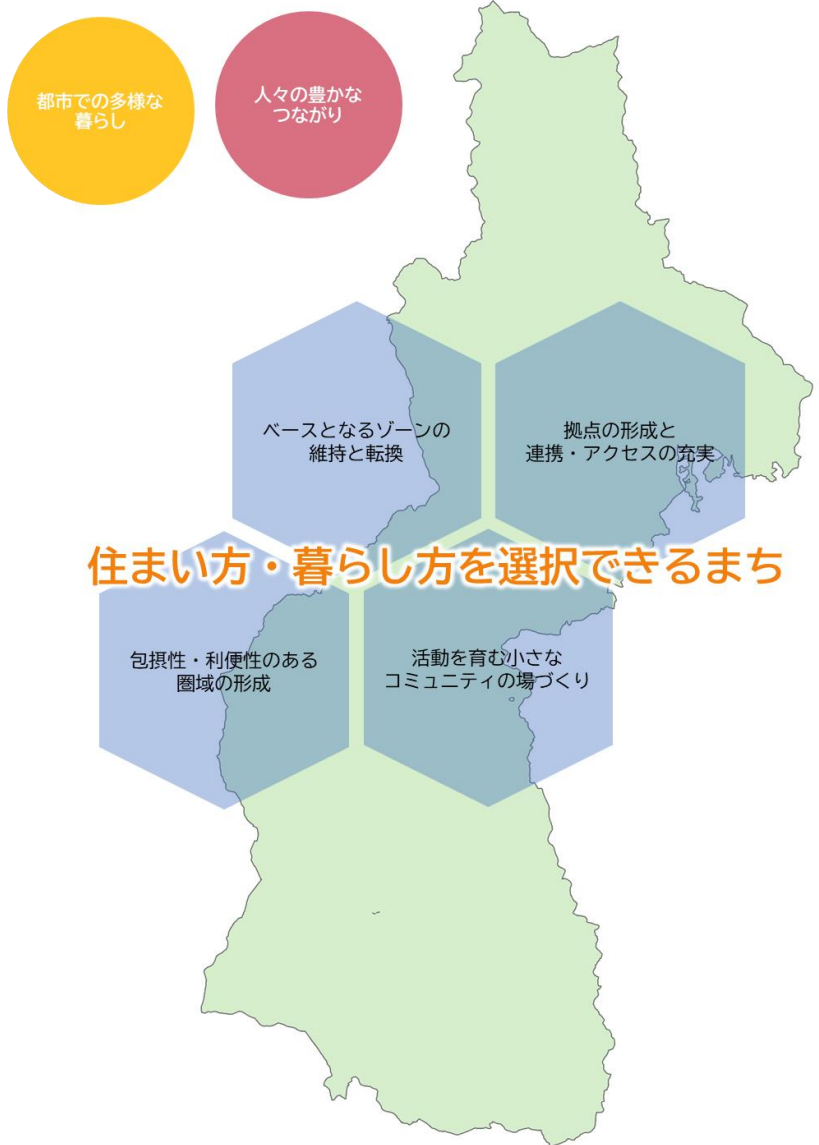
都市での多様な暮らし

人々の豊かなつながり

ベースとなるゾーンの維持と転換

拠点の形成と連携・アクセスの充実

住まい方・暮らし方を選択できるまち

包摂性・利便性のある圏域の形成

活動を育む小さなコミュニティの場づくり